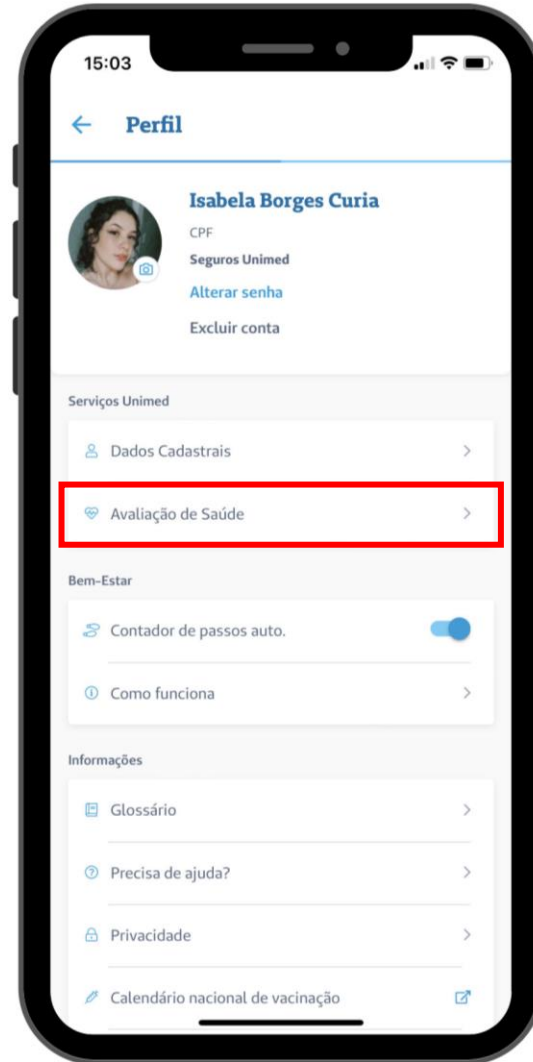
15:03

Perfil

Isabela Borges Curia
CPF
Seguros Unimed
Alterar senha
Excluir conta

Serviços Unimed
Dados Cadastrais
Avaliação de Saúde

Bem-Estar
Contador de passos auto.
Como funciona

Informações
Glossário
Precisa de ajuda?
Privacidade
Calendário nacional de vacinação